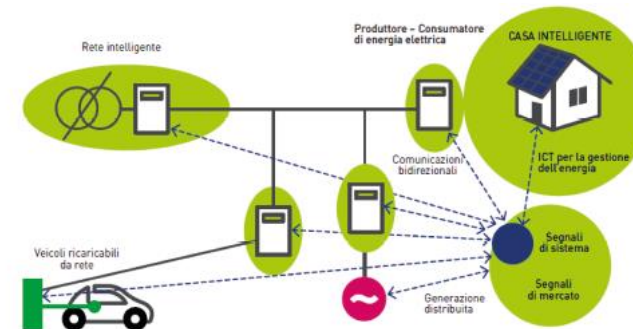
Rete intelligente

Produttore – Consumatore di energia elettrica

CASA INTELLIGENTE

ICT per la gestione dell'energia

Comunicazioni bidirezionali

Segnali di sistema

Segnali di mercato

Veicoli ricaricabili da rete

Generazione distribuita